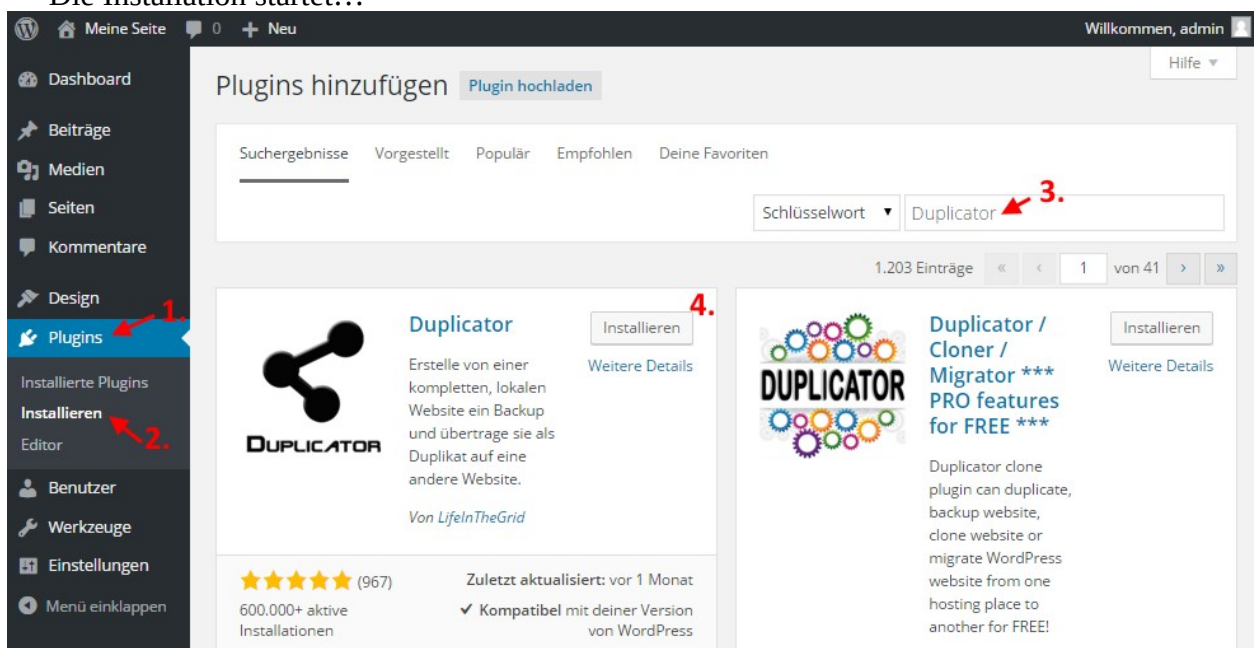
Die Installation startet…

Meine Seite 0 + Neu Willkommen, admin

Dashboard
Beiträge
Medien
Seiten
Kommentare
Design
Plugins 1.
Installierte Plugins
Installieren 2.
Editor
Benutzer
Werkzeuge
Einstellungen
Menü einklappen

Hilfe ▼

Plugins hinzufügen Plugin hochladen

Suchergebnisse Vorgestellt Populär Empfohlen Deine Favoriten

Schlüsselwort ▼ Duplicator 3.

1.203 Einträge « ‹ 1 von 41 › »

Duplicator
4. Installieren
Weitere Details
Erstelle von einer kompletten, lokalen Website ein Backup und übertrage sie als Duplikat auf eine andere Website.
Von LifeInTheGrid
DUPLICATOR
(967)
600.000+ aktive Installationen
Zuletzt aktualisiert: vor 1 Monat
✓ Kompatibel mit deiner Version von WordPress

DUPLICATOR
Duplicator / Cloner / Migrator *** PRO features for FREE ***
Installieren
Weitere Details
Duplicator clone plugin can duplicate, backup website, clone website or migrate WordPress website from one hosting place to another for FREE!